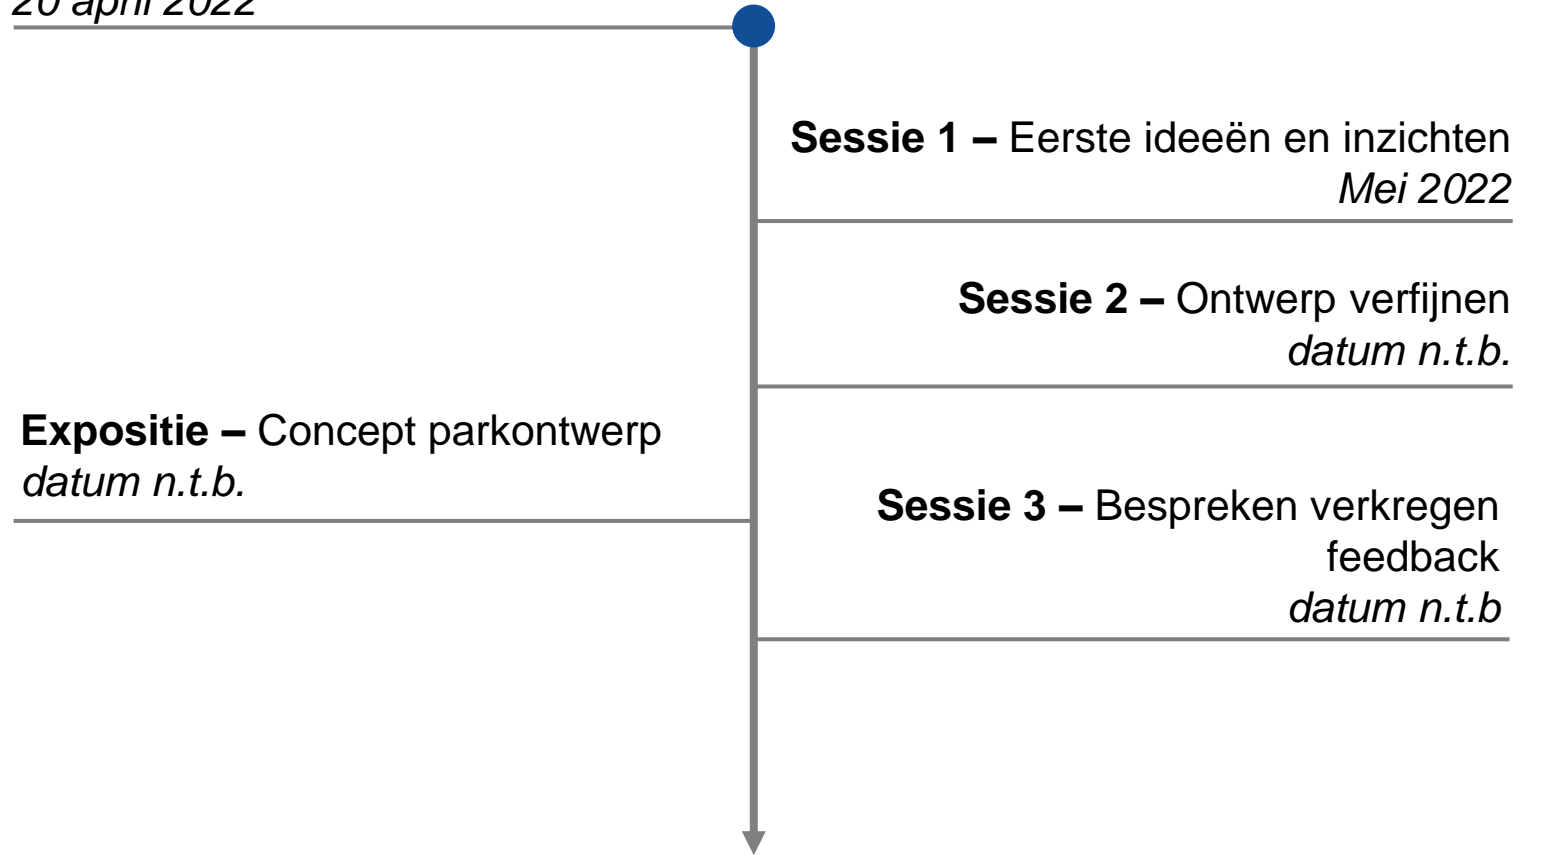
20 april 2022

Sessie 1 – Eerste ideeën en inzichten
Mei 2022

Sessie 2 – Ontwerp verfijnen
datum n.t.b.

Expositie – Concept parkontwerp
datum n.t.b.

Sessie 3 – Bespreken verkregen feedback
datum n.t.b